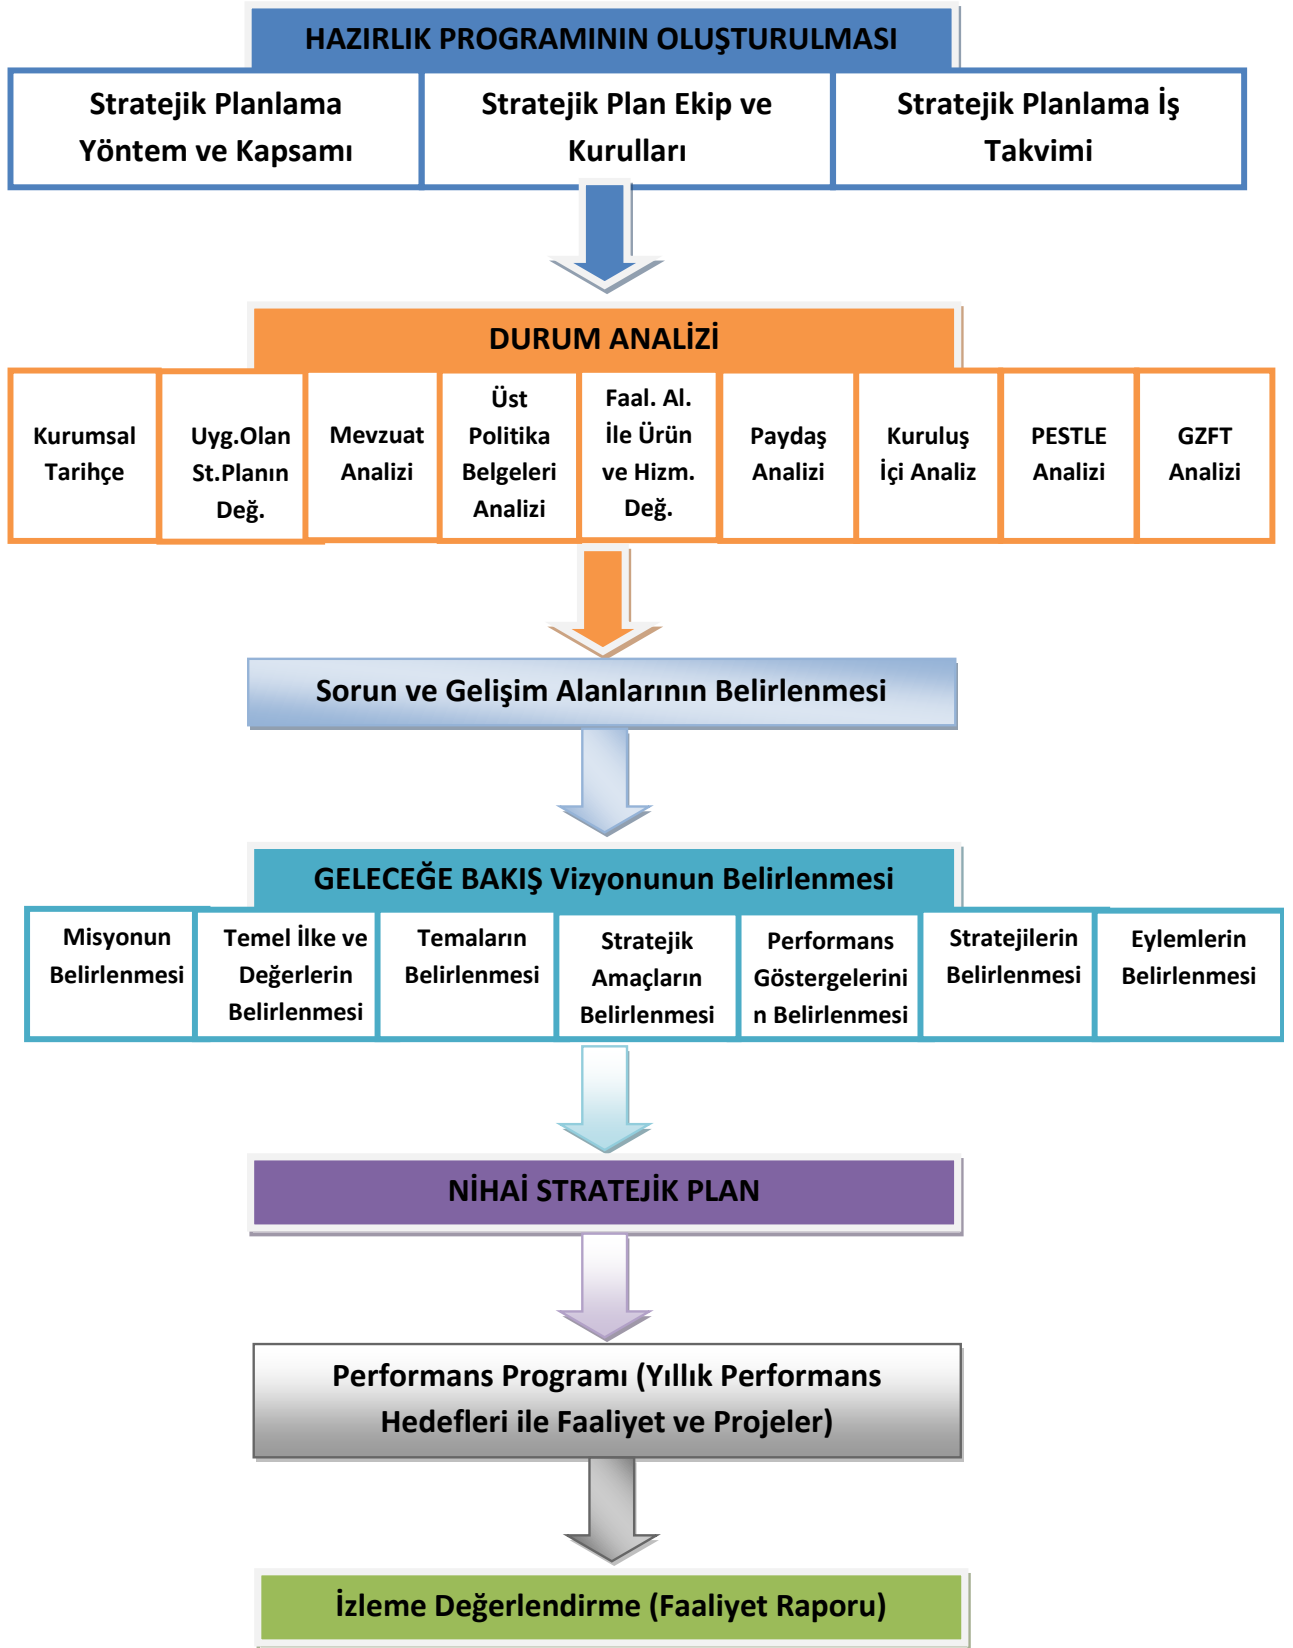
HAZIRLIK PROGRAMININ OLUŞTURULMASI

Stratejik Planlama Yöntem ve Kapsamı

Stratejik Plan Ekip ve Kurulları

Stratejik Planlama İş Takvimi

DURUM ANALİZİ

Kurumsal Tarihçe

Uyg.Olan St.Planın Değ.

Mevzuat Analizi

Üst Politika Belgeleri Analizi

Faal. Al. İle Ürün ve Hizm. Değ.

Paydaş Analizi

Kuruluş İçi Analiz

PESTLE Analizi

GZFT Analizi

Sorun ve Gelişim Alanlarının Belirlenmesi

GELECEĞE BAKIŞ Vizyonunun Belirlenmesi

Misyonun Belirlenmesi

Temel İlke ve Değerlerin Belirlenmesi

Temaların Belirlenmesi

Stratejik Amaçların Belirlenmesi

Performans Göstergelerinin Belirlenmesi

Stratejilerin Belirlenmesi

Eylemlerin Belirlenmesi

NİHAİ STRATEJİK PLAN

Performans Programı (Yıllık Performans Hedefleri ile Faaliyet ve Projeler)

İzleme Değerlendirme (Faaliyet Raporu)